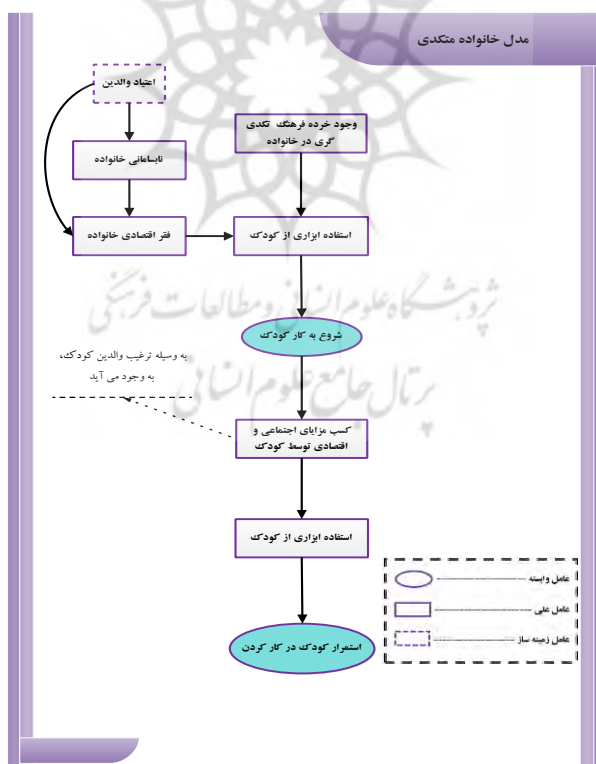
مدل خانواده متکدی

اعتیاد والدین

نابسامانی خانواده

فقر اقتصادی خانواده

وجود خرده فرهنگ تکدی گری در خانواده

استفاده ابزاری از کودک

شروع به کار کودک

به وسیله ترغیب والدین کودک، به وجود می آید

کسب مزایای اجتماعی و اقتصادی توسط کودک

استفاده ابزاری از کودک

استمرار کودک در کار کردن

عامل وابسته

عامل علی

عامل زمینه ساز

پژوهشگاه علوم انسانی و مطالعات فرهنگی
پرتال جامع علوم انسانی